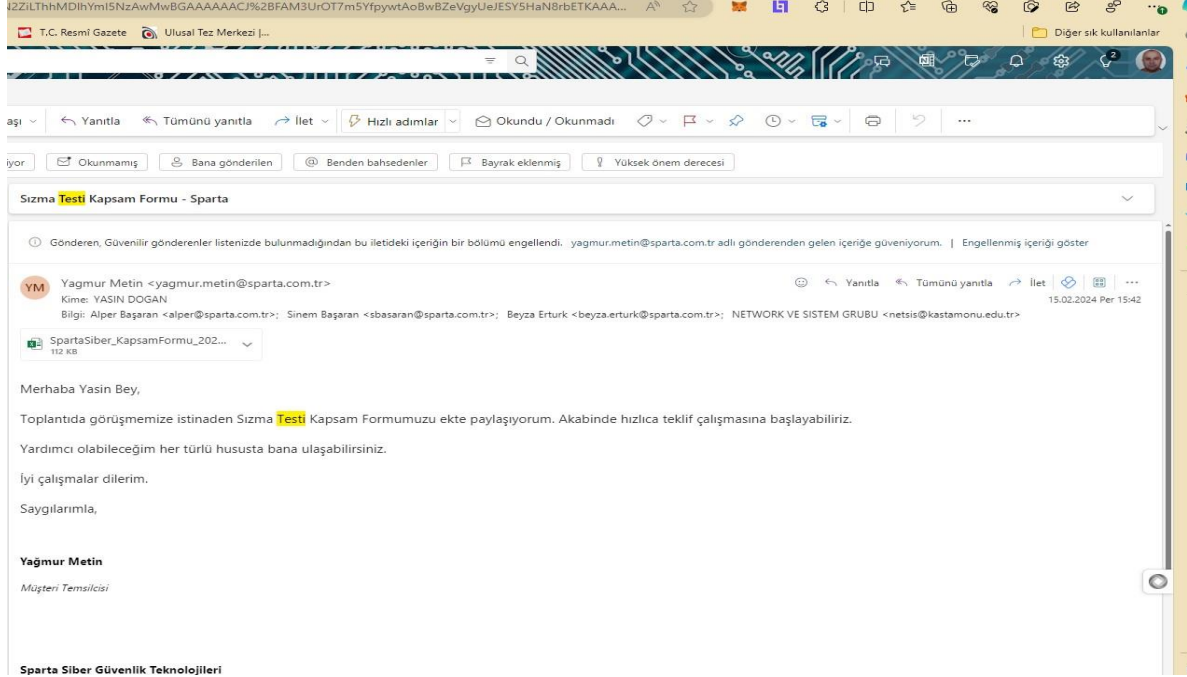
N2ZiLThhMDIhYmI5NzAwMwBGAAAAAACJ%2BFAM3UrOT7m5YfpywtAoBwBZeVgyUeJESY5HaN8rbETKAAA...

T.C. Resmî Gazete   Ulusal Tez Merkezi |...   Diğer sık kullanılanlar

aşı   Yanıtla   Tümünü yanıtla   İlet   Hızlı adımlar   Okundu / Okunmadı   ...

iyor   Okunmamış   Bana gönderilen   Benden bahsedenler   Bayrak eklenmiş   Yüksek önem derecesi

Sızma Testi Kapsam Formu - Sparta

Gönderen, Güvenilir gönderenler listenizde bulunmadığından bu iletideki içeriğin bir bölümü engellendi. yagmur.metin@sparta.com.tr adlı gönderenden gelen içeriğe güveniyorum. | Engellenmiş içeriği göster

YM Yagmur Metin <yagmur.metin@sparta.com.tr>
Kime: YASIN DOGAN
Bilgi: Alper Başaran <alper@sparta.com.tr>; Sinem Başaran <sbasaran@sparta.com.tr>; Beyza Erturk <beyza.erturk@sparta.com.tr>; NETWORK VE SISTEM GRUBU <netsis@kastamonu.edu.tr>

Yanıtla   Tümünü yanıtla   İlet   ...
15.02.2024 Per 15:42

SpartaSiber_KapsamFormu_202...
112 KB

Merhaba Yasin Bey,

Toplantıda görüşmemize istinaden Sızma Testi Kapsam Formumuzu ekte paylaşıyorum. Akabinde hızlıca teklif çalışmasına başlayabiliriz.

Yardımcı olabileceğim her türlü hususta bana ulaşabilirsiniz.

İyi çalışmalar dilerim.

Saygılarımla,

Yağmur Metin

Müşteri Temsilcisi

Sparta Siber Güvenlik Teknolojileri